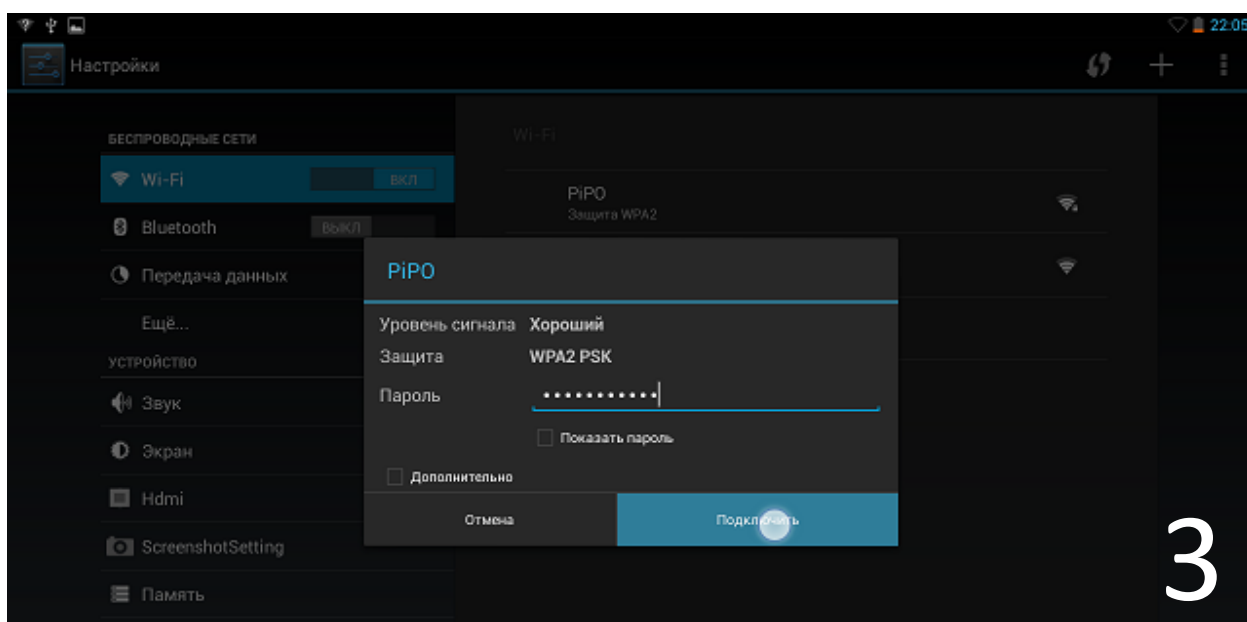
22:05
Настройки

БЕСПРОВОДНЫЕ СЕТИ
Wi-Fi ВКЛ
Bluetooth ВЫКЛ
Передача данных
Ещё...
УСТРОЙСТВО
Звук
Экран
Hdmi
ScreenshotSetting
Память

Wi-Fi
PiPO
Защита WPA2

PiPO
Уровень сигнала Хороший
Защита WPA2 PSK
Пароль ••••••••••••
Показать пароль
Дополнительно
Отмена
Подключить

3